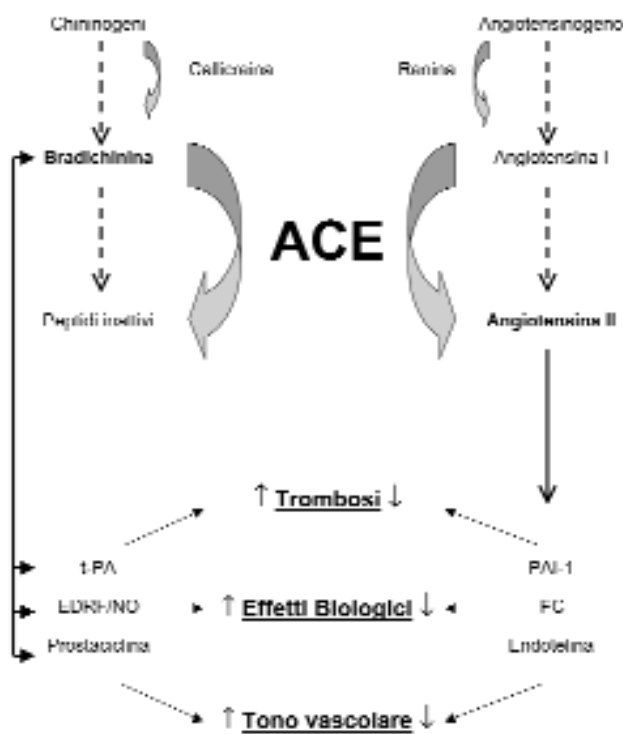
Chininogeni
Callicreine
Angiotensinogeno
Renina
Bradichinina
Angiotensina I
ACE
Peptidi inattivi
Angiotensina II
↑ Trombosi ↓
t-PA
EDRF/NO
Prostaciclina
↑ Effetti Biologici ↓
PAI-1
FC
Endotelina
↑ Tono vascolare ↓